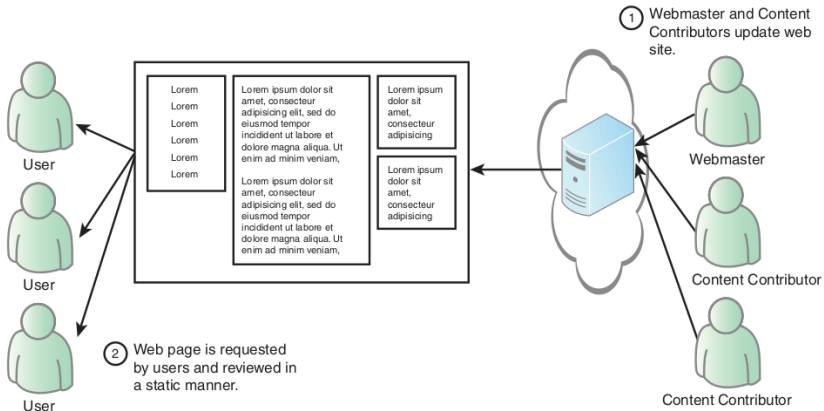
1 Webmaster and Content Contributors update web site.

Lorem
Lorem
Lorem
Lorem
Lorem
Lorem

Lorem ipsum dolor sit amet, consecteur adipisicing elit, sed do eiusmod tempor incidident ut labore et dolore magna aliqua. Ut enim ad minim veniam,

Lorem ipsum dolor sit amet, consecteur adipisicing elit, sed do eiusmod tempor incidident ut labore et dolore magna aliqua. Ut enim ad minim veniam,

Lorem ipsum dolor sit amet, consecteur adipisicing

Lorem ipsum dolor sit amet, consecteur adipisicing

User

User

User

Webmaster

Content Contributor

Content Contributor

2 Web page is requested by users and reviewed in a static manner.